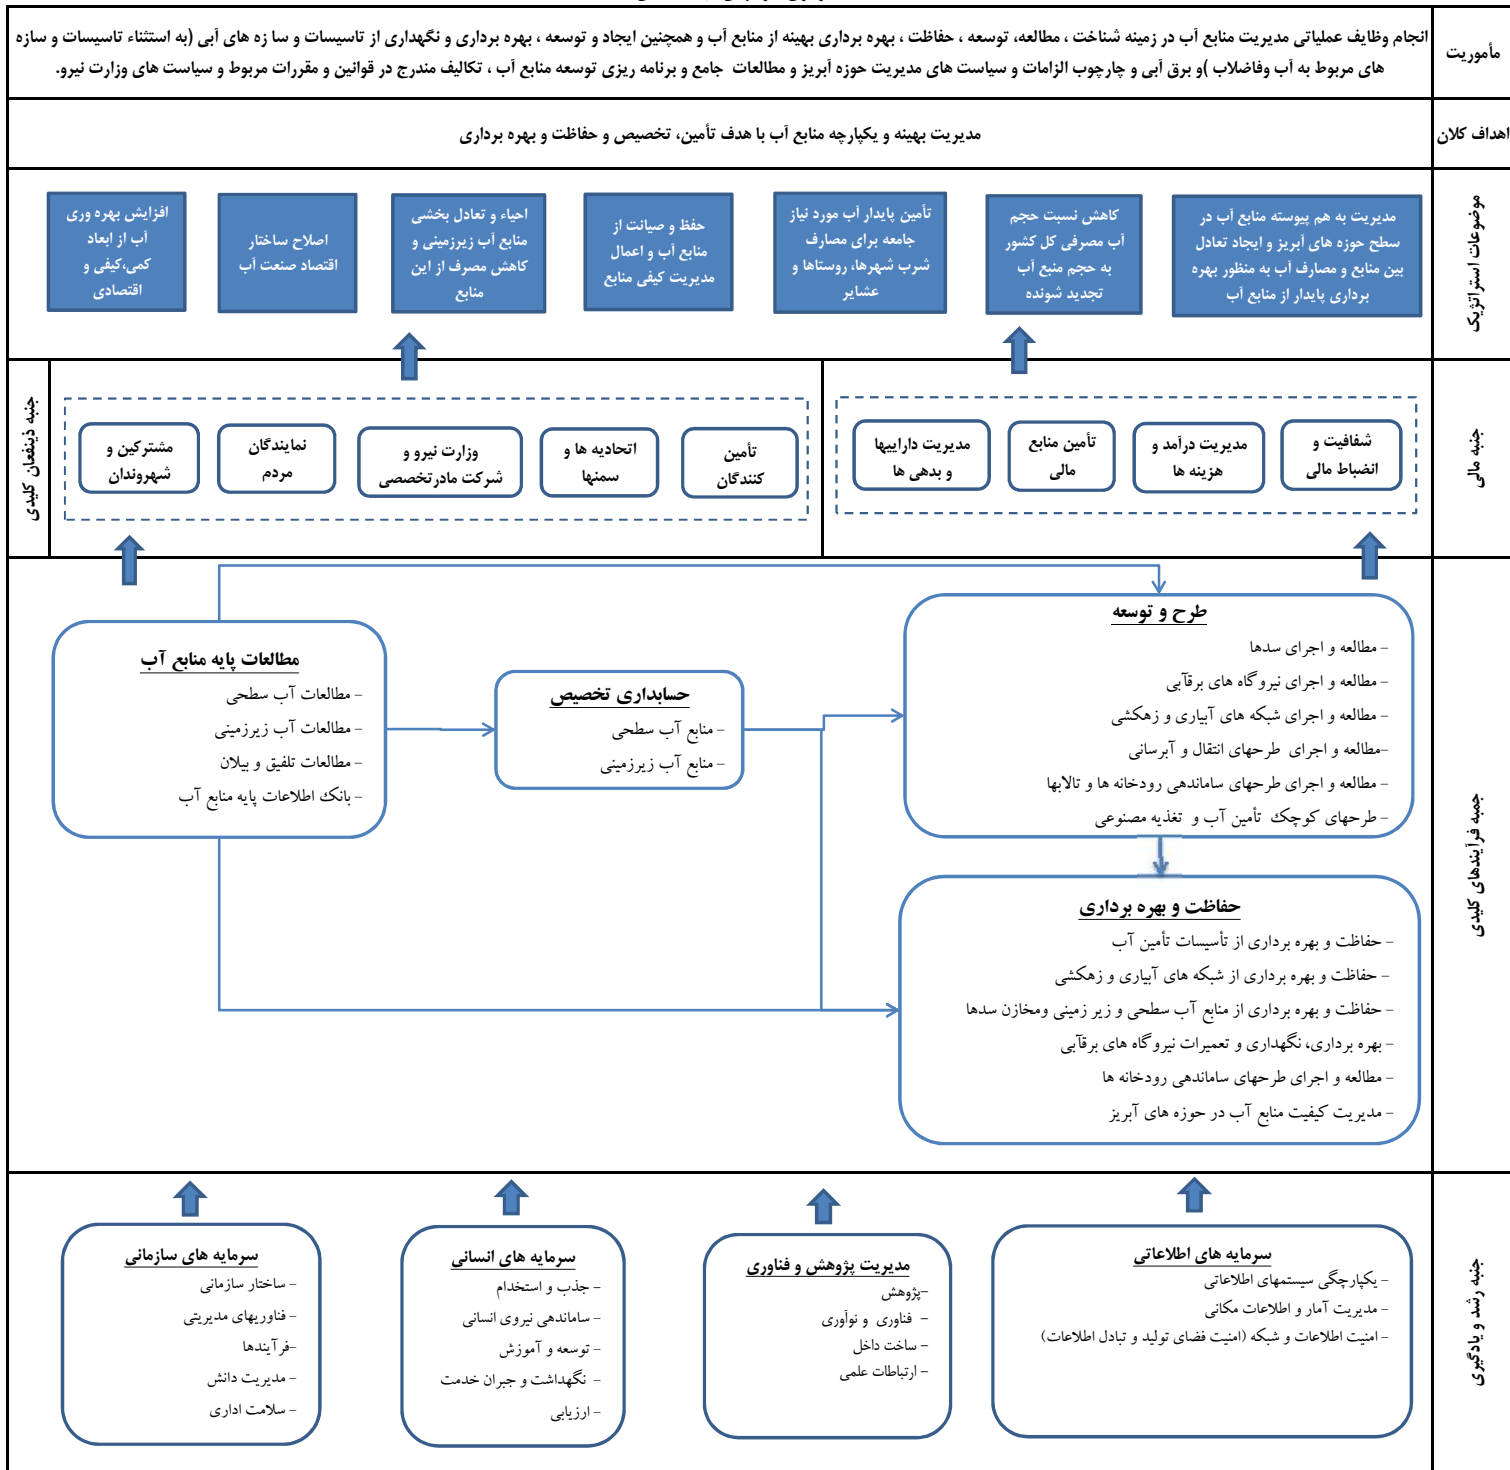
مأموریت

انجام وظایف عملیاتی مدیریت منابع آب در زمینه شناخت ، مطالعه، توسعه ، حفاظت ، بهره برداری بهینه از منابع آب و همچنین ایجاد و توسعه ، بهره برداری و نگهداری از تاسیسات و سا زه های آبی (به استثناء تاسیسات و سازه های مربوط به آب وفاضلاب )و برق آبی و چارچوب الزامات و سیاست های مدیریت حوزه آبریز و مطالعات جامع و برنامه ریزی توسعه منابع آب ، تکالیف مندرج در قوانین و مقررات مربوط و سیاست های وزارت نیرو.

اهداف کلان

مدیریت بهینه و یکپارچه منابع آب با هدف تأمین، تخصیص و حفاظت و بهره برداری

موضوعات استراتژیک

مدیریت به هم پیوسته منابع آب در سطح حوزه های آبریز و ایجاد تعادل بین منابع و مصارف آب به منظور بهره برداری پایدار از منابع آب

کاهش نسبت حجم آب مصرفی کل کشور به حجم منبع آب تجدید شونده

تأمین پایدار آب مورد نیاز جامعه برای مصارف شرب شهرها، روستاها و عشایر

حفظ و صیانت از منابع آب و اعمال مدیریت کیفی منابع

احیاء و تعادل بخشی منابع آب زیرزمینی و کاهش مصرف از این منابع

اصلاح ساختار اقتصاد صنعت آب

افزایش بهره وری آب از ابعاد کمی،کیفی و اقتصادی

جنبه مالی

شفافیت و انضباط مالی

مدیریت درآمد و هزینه ها

تأمین منابع مالی

مدیریت داراییها و بدهی ها

جنبه ذینفعان کلیدی

تأمین کنندگان

اتحادیه ها و سمنها

وزارت نیرو و شرکت مادرتخصصی

نمایندگان مردم

مشترکین و شهروندان

جنبه فرآیندهای کلیدی

طرح و توسعه
– مطالعه و اجرای سدها
– مطالعه و اجرای نیروگاه های برقآبی
– مطالعه و اجرای شبکه های آبیاری و زهکشی
–مطالعه و اجرای طرحهای انتقال و آبرسانی
– مطالعه و اجرای طرحهای ساماندهی رودخانه ها و تالابها
– طرحهای کوچک تأمین آب و تغذیه مصنوعی

مطالعات پایه منابع آب
– مطالعات آب سطحی
– مطالعات آب زیرزمینی
– مطالعات تلفیق و بیلان
– بانک اطلاعات پایه منابع آب

حسابداری تخصیص
– منابع آب سطحی
– منابع آب زیرزمینی

حفاظت و بهره برداری
– حفاظت و بهره برداری از تأسیسات تأمین آب
– حفاظت و بهره برداری از شبکه های آبیاری و زهکشی
– حفاظت و بهره برداری از منابع آب سطحی و زیر زمینی ومخازن سدها
– بهره برداری، نگهداری و تعمیرات نیروگاه های برقآبی
– مطالعه و اجرای طرحهای ساماندهی رودخانه ها
– مدیریت کیفیت منابع آب در حوزه های آبریز

جنبه رشد و یادگیری

سرمایه های اطلاعاتی
– یکپارچگی سیستمهای اطلاعاتی
– مدیریت آمار و اطلاعات مکانی
– امنیت اطلاعات و شبکه (امنیت فضای تولید و تبادل اطلاعات)

مدیریت پژوهش و فناوری
–پژوهش
– فناوری و نوآوری
– ساخت داخل
– ارتباطات علمی

سرمایه های انسانی
– جذب و استخدام
– ساماندهی نیروی انسانی
– توسعه و آموزش
– نگهداشت و جبران خدمت
– ارزیابی

سرمایه های سازمانی
– ساختار سازمانی
– فناوریهای مدیریتی
–فرآیندها
– مدیریت دانش
– سلامت اداری